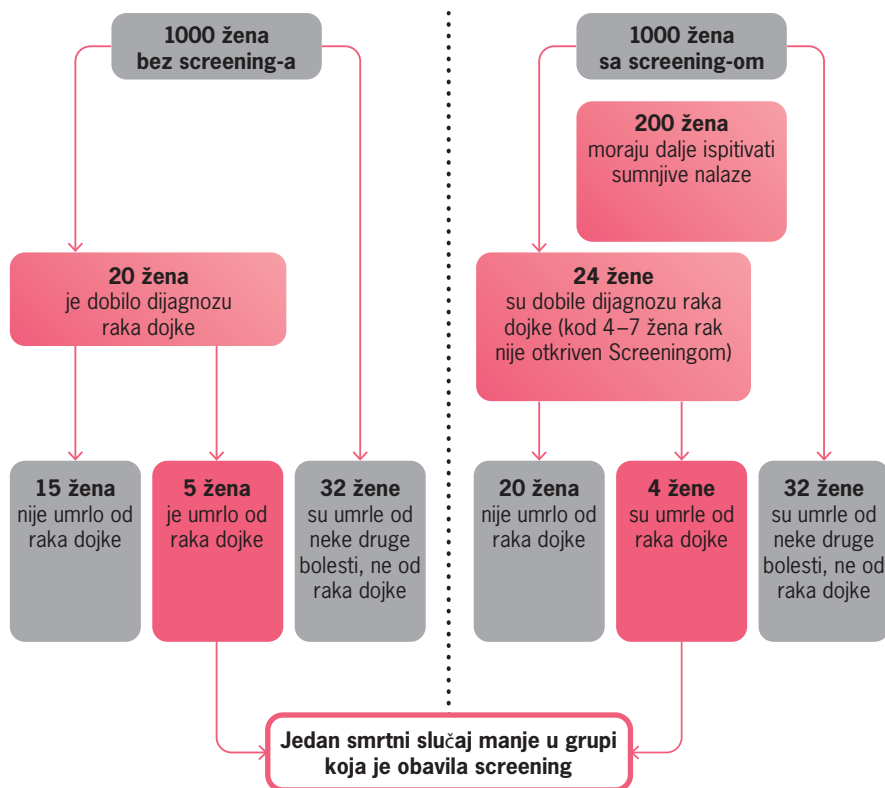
1000 žena
bez screening-a

20 žena
je dobilo dijagnozu raka dojke

15 žena
nije umrlo od raka dojke

5 žena
je umrlo od raka dojke

32 žene
su umrle od neke druge bolesti, ne od raka dojke

1000 žena
sa screening-om

200 žena
moraju dalje ispitivati sumnjive nalaze

24 žene
su dobile dijagnozu raka dojke (kod 4–7 žena rak nije otkriven Screeningom)

20 žena
nije umrlo od raka dojke

4 žene
su umrle od raka dojke

32 žene
su umrle od neke druge bolesti, ne od raka dojke

Jedan smrtni slučaj manje u grupi koja je obavila screening